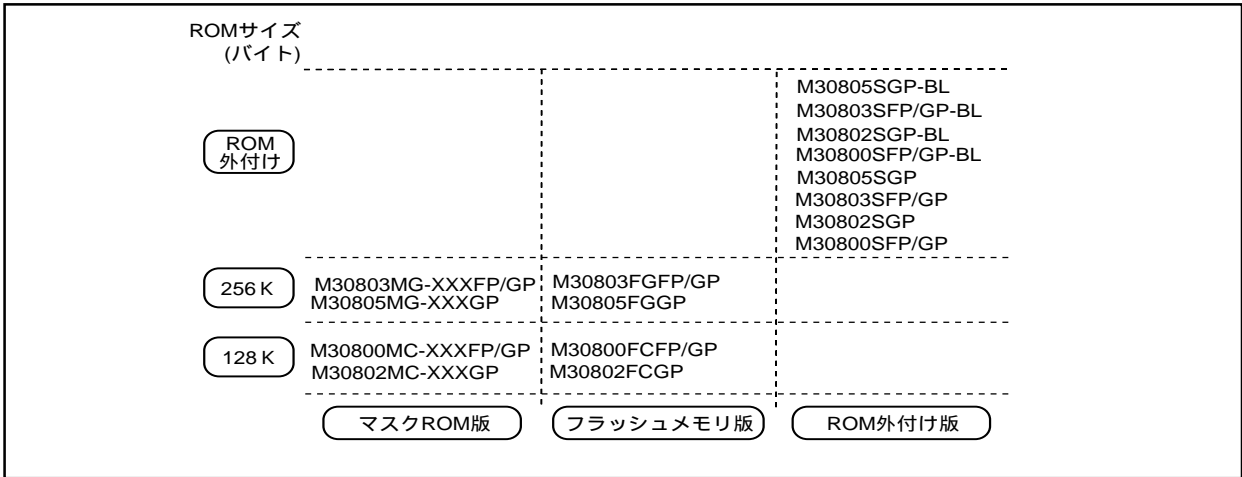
| ROMサイズ (バイト) | | | |
|---|---|---|---|
| ROM外付け | | | M30805SGP-BL M30803SFP/GP-BL M30802SGP-BL M30800SFP/GP-BL M30805SGP M30803SFP/GP M30802SGP M30800SFP/GP |
| 256 K | M30803MG-XXXFP/GP M30805MG-XXXGP | M30803FGFP/GP M30805FGGP | |
| 128 K | M30800MC-XXXFP/GP M30802MC-XXXGP | M30800FCFP/GP M30802FCGP | |
| | マスクROM版 | フラッシュメモリ版 | ROM外付け版 |